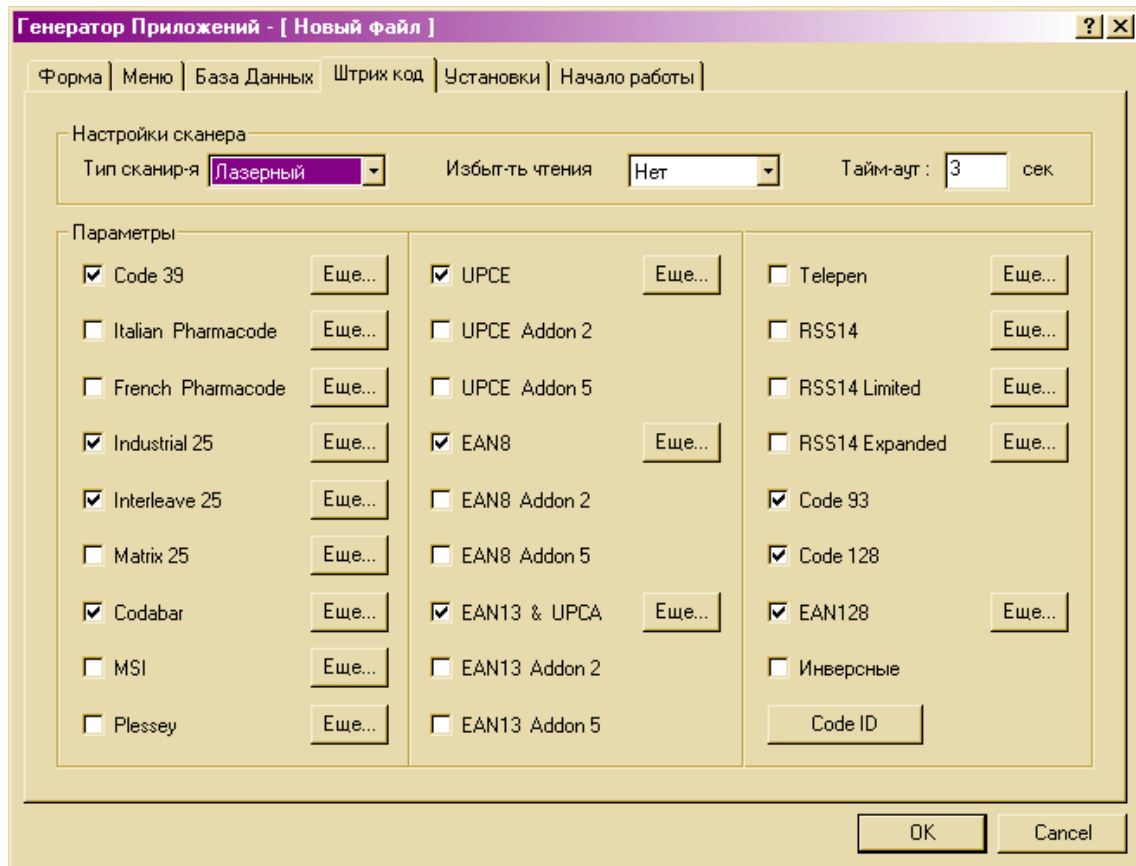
Генератор Приложений - [ Новый файл ]

? X

Форма | Меню | База Данных | Штрих код | Установки | Начало работы

Настройки сканера

Тип сканир-я Лазерный

Избыт-ть чтения Нет

Тайм-аут : 3 сек

Параметры

Code 39 Еще...

Italian Pharmacode Еще...

French Pharmacode Еще...

Industrial 25 Еще...

Interleave 25 Еще...

Matrix 25 Еще...

Codabar Еще...

MSI Еще...

Plessey Еще...

UPCE Еще...

UPCE Addon 2

UPCE Addon 5

EAN8 Еще...

EAN8 Addon 2

EAN8 Addon 5

EAN13 & UPCA Еще...

EAN13 Addon 2

EAN13 Addon 5

Telepen Еще...

RSS14 Еще...

RSS14 Limited Еще...

RSS14 Expanded Еще...

Code 93

Code 128

EAN128 Еще...

Инверсные

Code ID

OK

Cancel